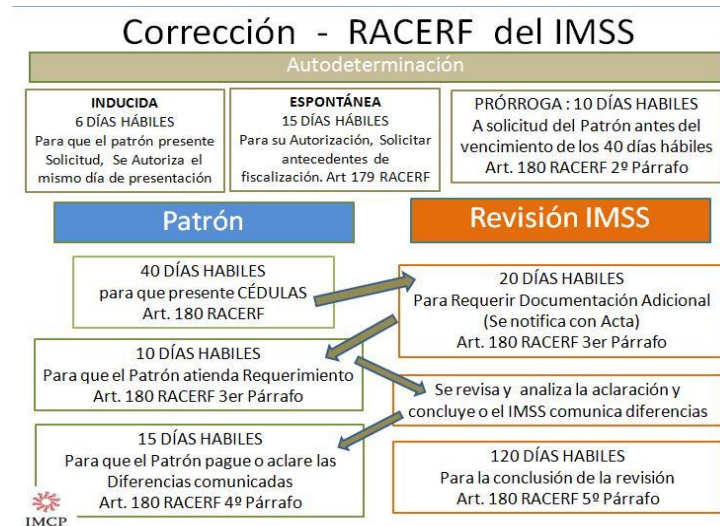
Corrección - RACERF del IMSS

Autodeterminación

INDUCIDA
6 DÍAS HÁBILES
Para que el patrón presente Solicitud, Se Autoriza el mismo día de presentación

ESPONTÁNEA
15 DÍAS HÁBILES
Para su Autorización, Solicitar antecedentes de fiscalización. Art 179 RACERF

PRÓRROGA : 10 DÍAS HABILES
A solicitud del Patrón antes del vencimiento de los 40 días hábiles
Art. 180 RACERF 2º Párrafo

Patrón

Revisión IMSS

40 DÍAS HABILES
para que presente CÉDULAS
Art. 180 RACERF

20 DÍAS HABILES
Para Requerir Documentación Adicional
(Se notifica con Acta)
Art. 180 RACERF 3er Párrafo

10 DÍAS HABILES
Para que el Patrón atienda Requerimiento
Art. 180 RACERF 3er Párrafo

Se revisa y analiza la aclaración y concluye o el IMSS comunica diferencias

15 DÍAS HABILES
Para que el Patrón pague o aclare las Diferencias comunicadas
Art. 180 RACERF 4º Párrafo

120 DÍAS HABILES
Para la conclusión de la revisión
Art. 180 RACERF 5º Párrafo

IMCP